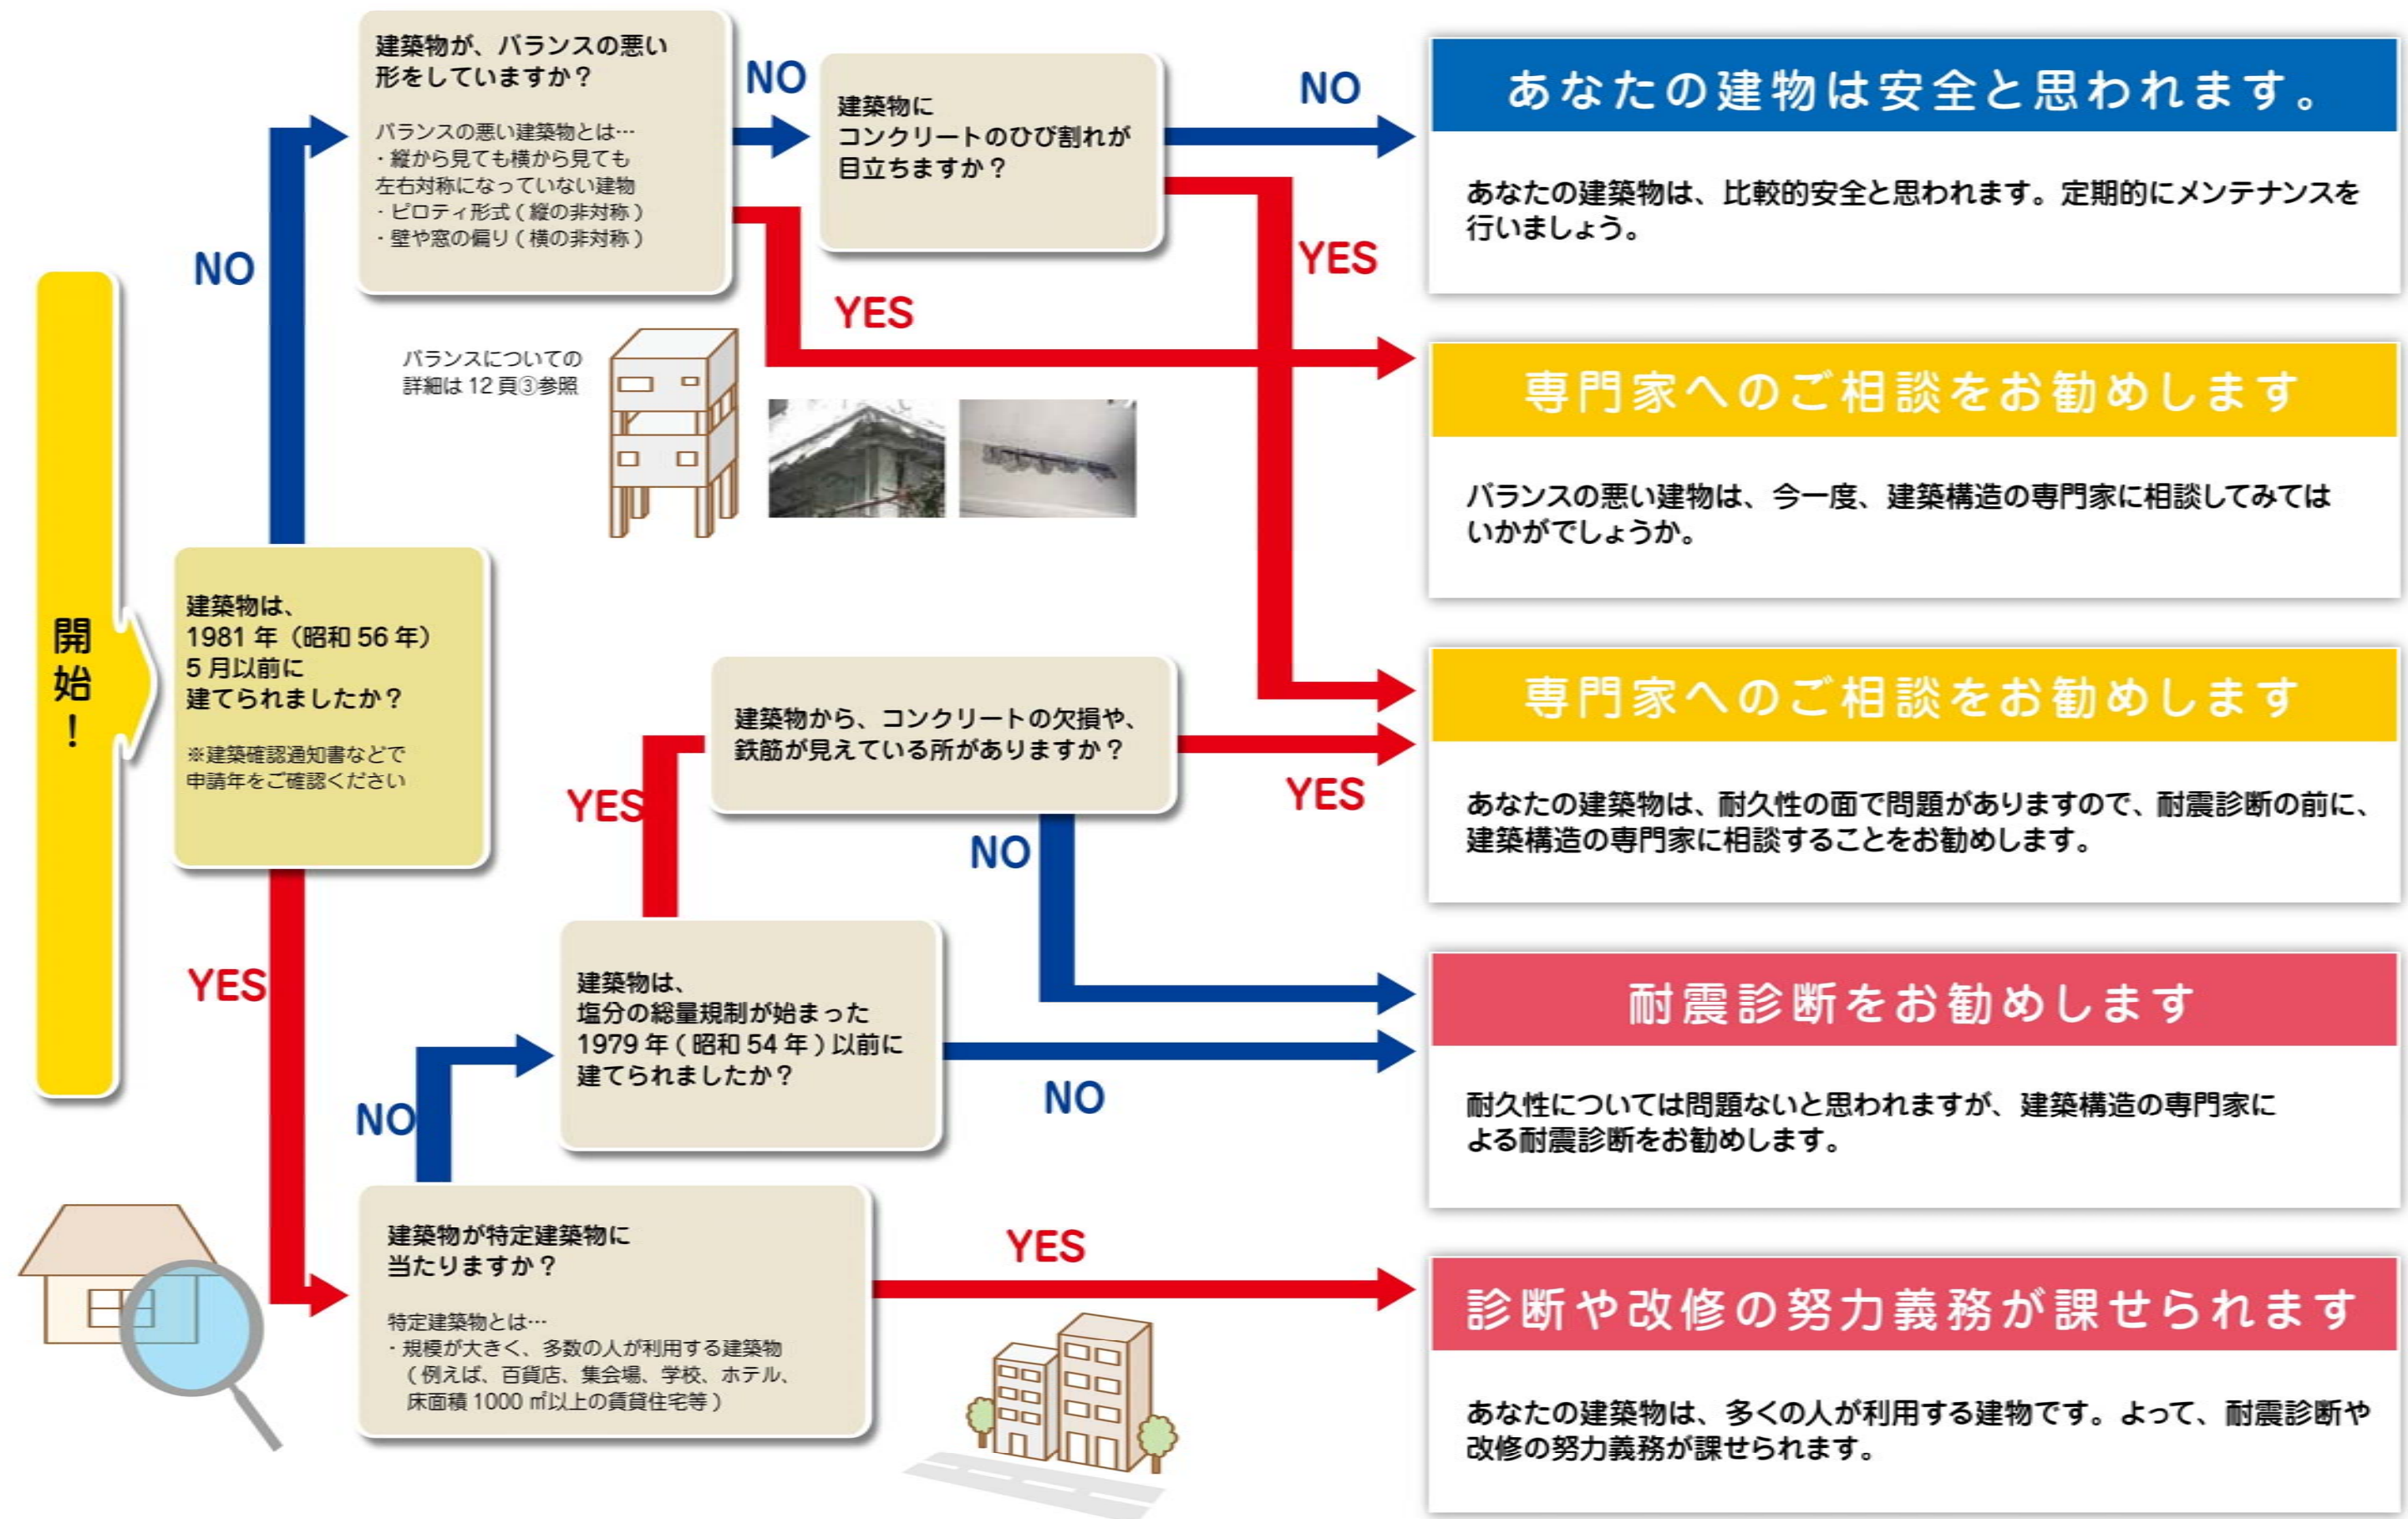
開始!

建築物は、
1981 年（昭和 56 年）
5 月以前に
建てられましたか？

※建築確認通知書などで
申請年をご確認ください

NO

建築物が、バランスの悪い
形をしていますか？

バランスの悪い建築物とは…
・縦から見ても横から見ても
左右対称になっていない建物
・ピロティ形式（縦の非対称）
・壁や窓の偏り（横の非対称）

バランスについての
詳細は 12 頁③参照

NO

建築物に
コンクリートのひび割れが
目立ちますか？

NO

YES

YES

あなたの建物は安全と思われます。

あなたの建築物は、比較的安全と思われます。定期的にメンテナンスを行いましょう。

専門家へのご相談をお勧めします

バランスの悪い建物は、今一度、建築構造の専門家に相談してみてはいかがでしょうか。

YES

建築物は、
塩分の総量規制が始まった
1979 年（昭和 54 年）以前に
建てられましたか？

YES

建築物から、コンクリートの欠損や、
鉄筋が見えている所がありますか？

YES

NO

専門家へのご相談をお勧めします

あなたの建築物は、耐久性の面で問題がありますので、耐震診断の前に、建築構造の専門家に相談することをお勧めします。

NO

NO

耐震診断をお勧めします

耐久性については問題ないと思われますが、建築構造の専門家による耐震診断をお勧めします。

建築物が特定建築物に
当たりますか？

特定建築物とは…
・規模が大きく、多数の人が利用する建築物
（例えば、百貨店、集会場、学校、ホテル、
床面積 1000 ㎡以上の賃貸住宅等）

YES

診断や改修の努力義務が課せられます

あなたの建築物は、多くの人が利用する建物です。よって、耐震診断や改修の努力義務が課せられます。